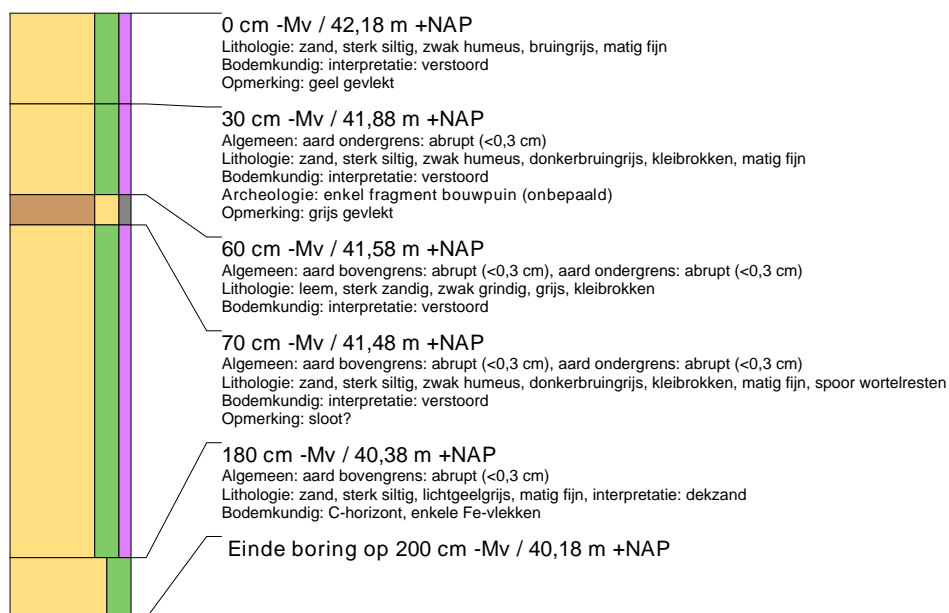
0 cm -Mv / 42,18 m +NAP
Lithologie: zand, sterk siltig, zwak humeus, bruingrijs, matig fijn
Bodemkundig: interpretatie: verstoord
Opmerking: geel gevlekt

30 cm -Mv / 41,88 m +NAP
Algemeen: aard ondergrens: abrupt (<0,3 cm)
Lithologie: zand, sterk siltig, zwak humeus, donkerbruingrijs, kleibrokken, matig fijn
Bodemkundig: interpretatie: verstoord
Archeologie: enkel fragment bouwpuin (onbepaald)
Opmerking: grijs gevlekt

60 cm -Mv / 41,58 m +NAP
Algemeen: aard bovengrens: abrupt (<0,3 cm), aard ondergrens: abrupt (<0,3 cm)
Lithologie: leem, sterk zandig, zwak grindig, grijs, kleibrokken
Bodemkundig: interpretatie: verstoord

70 cm -Mv / 41,48 m +NAP
Algemeen: aard bovengrens: abrupt (<0,3 cm), aard ondergrens: abrupt (<0,3 cm)
Lithologie: zand, sterk siltig, zwak humeus, donkerbruingrijs, kleibrokken, matig fijn, spoor wortelresten
Bodemkundig: interpretatie: verstoord
Opmerking: sloot?

180 cm -Mv / 40,38 m +NAP
Algemeen: aard bovengrens: abrupt (<0,3 cm)
Lithologie: zand, sterk siltig, lichtgeelgrijs, matig fijn, interpretatie: dekzand
Bodemkundig: C-horizont, enkele Fe-vlekken

Einde boring op 200 cm -Mv / 40,18 m +NAP